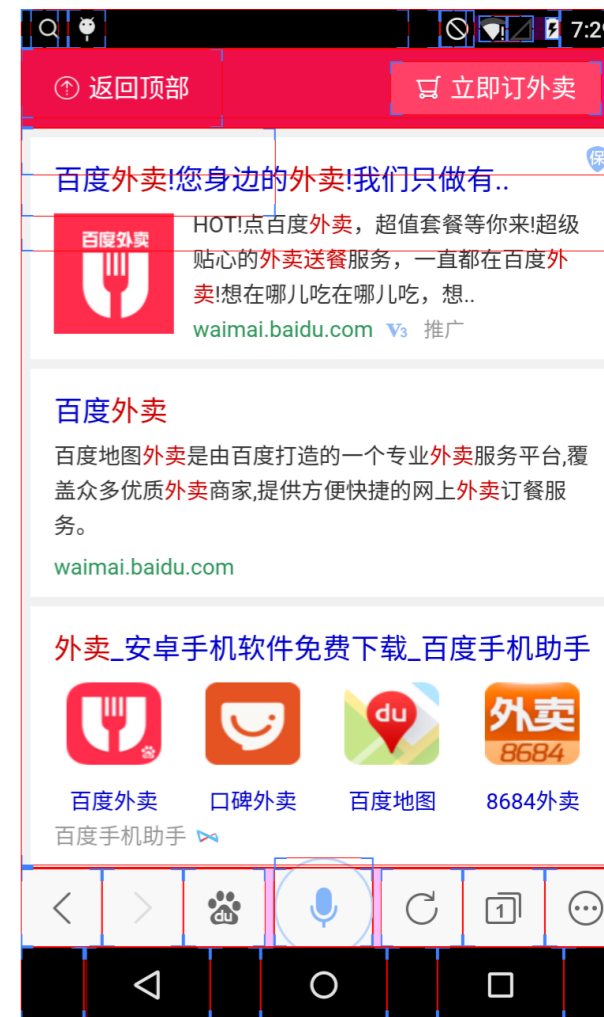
7:2

返回顶部

立即订外卖

保

百度外卖!您身边的外卖!我们只做有..

百度外卖

HOT!点百度外卖，超值套餐等你来!超级贴心的外卖送餐服务，一直都在百度外卖!想在哪儿吃在哪儿吃，想..

waimai.baidu.com V3 推广

百度外卖

百度地图外卖是由百度打造的一个专业外卖服务平台,覆盖众多优质外卖商家,提供方便快捷的网上外卖订餐服务。

waimai.baidu.com

外卖_安卓手机软件免费下载_百度手机助手

du

外卖 8684

百度外卖 口碑外卖 百度地图 8684外卖

百度手机助手

du

1